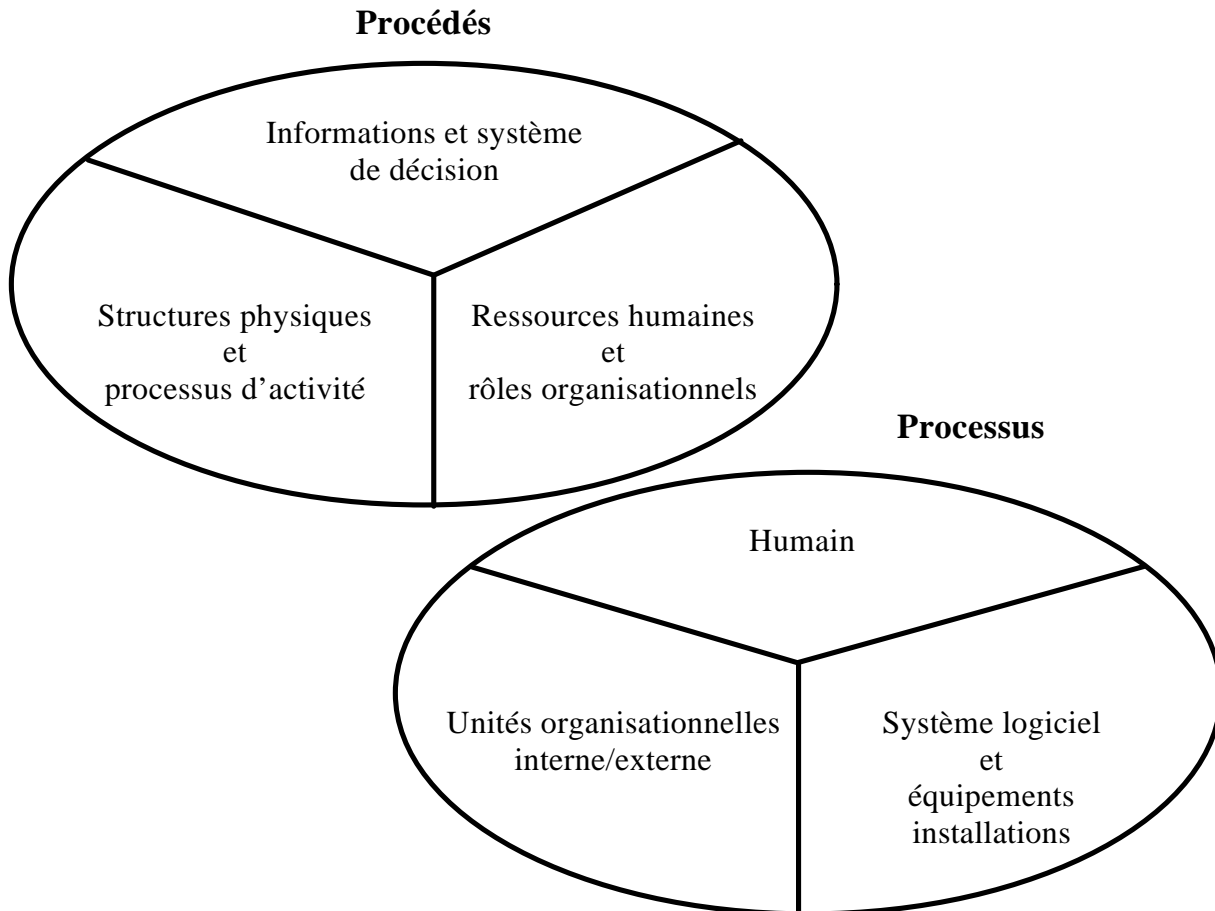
Procédés

Informations et système de décision

Structures physiques et processus d'activité

Ressources humaines et rôles organisationnels

Processus

Humain

Unités organisationnelles interne/externe

Système logiciel et équipements installations